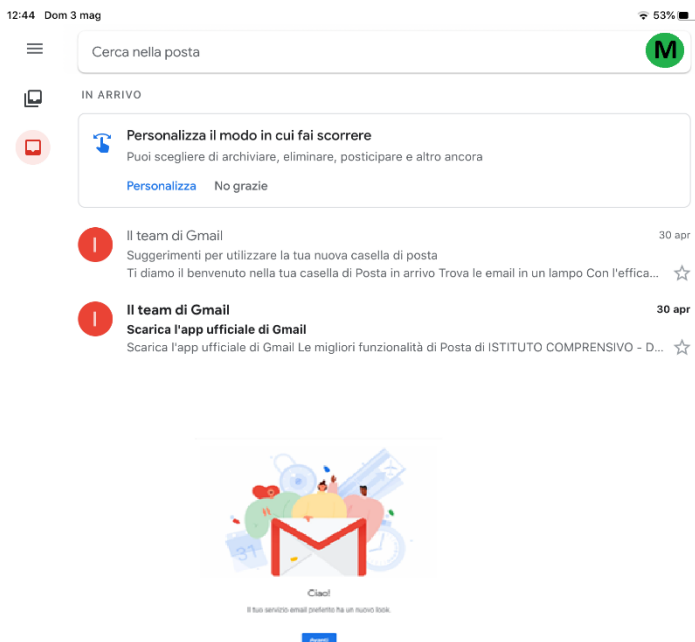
12:44 Dom 3 mag

53%

Cerca nella posta

M

IN ARRIVO

Personalizza il modo in cui fai scorrere

Puoi scegliere di archiviare, eliminare, posticipare e altro ancora

Personalizza No grazie

I

Il team di Gmail

30 apr

Suggerimenti per utilizzare la tua nuova casella di posta

Ti diamo il benvenuto nella tua casella di Posta in arrivo Trova le email in un lampo Con l'effica...

I

Il team di Gmail

30 apr

Scarica l'app ufficiale di Gmail

Scarica l'app ufficiale di Gmail Le migliori funzionalità di Posta di ISTITUTO COMPRENSIVO - D...

31

Ciao!

Il tuo servizio email preferito ha un nuovo look.

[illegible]